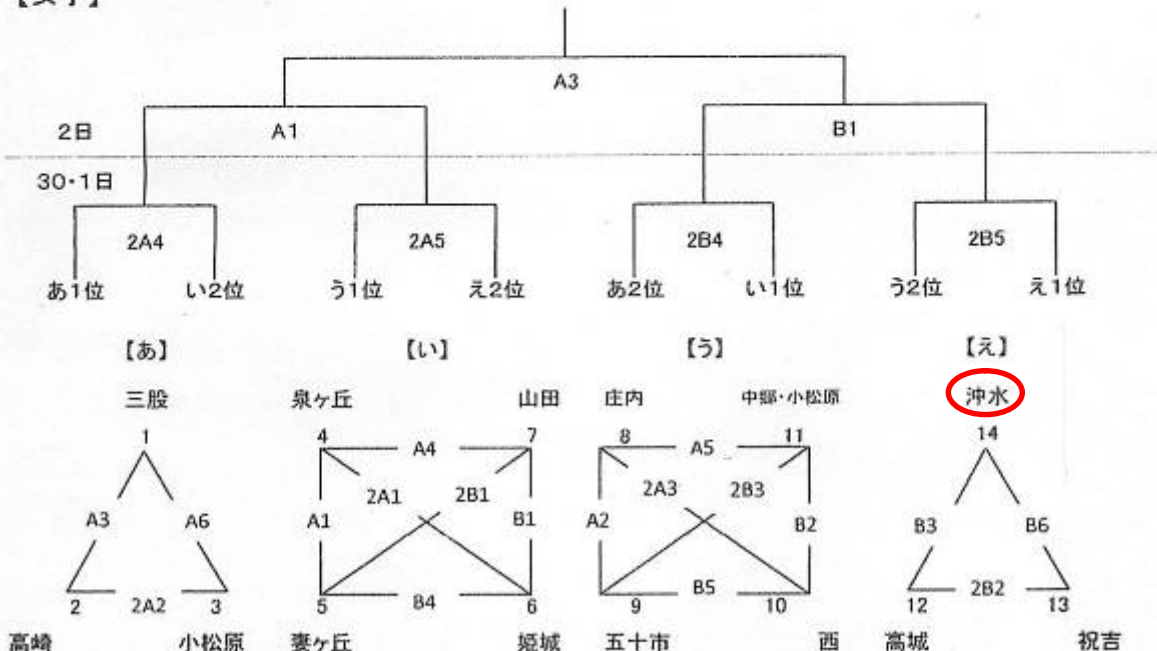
A3

2日

A1

B1

30・1日

2A4

2A5

2B4

2B5

あ1位

い2位

う1位

え2位

あ2位

い1位

う2位

え1位

【あ】

三股

1

A3

A6

2

2A2

3

高崎

小松原

【い】

泉ヶ丘

山田

4

A4

7

2A1

2B1

A1

B1

5

B4

6

妻ヶ丘

姫城

【う】

庄内

中郷・小松原

8

A5

11

2A3

2B3

A2

B2

9

B5

10

五十市

西

【え】

沖水

14

B3

B6

12

2B2

13

高城

祝吉